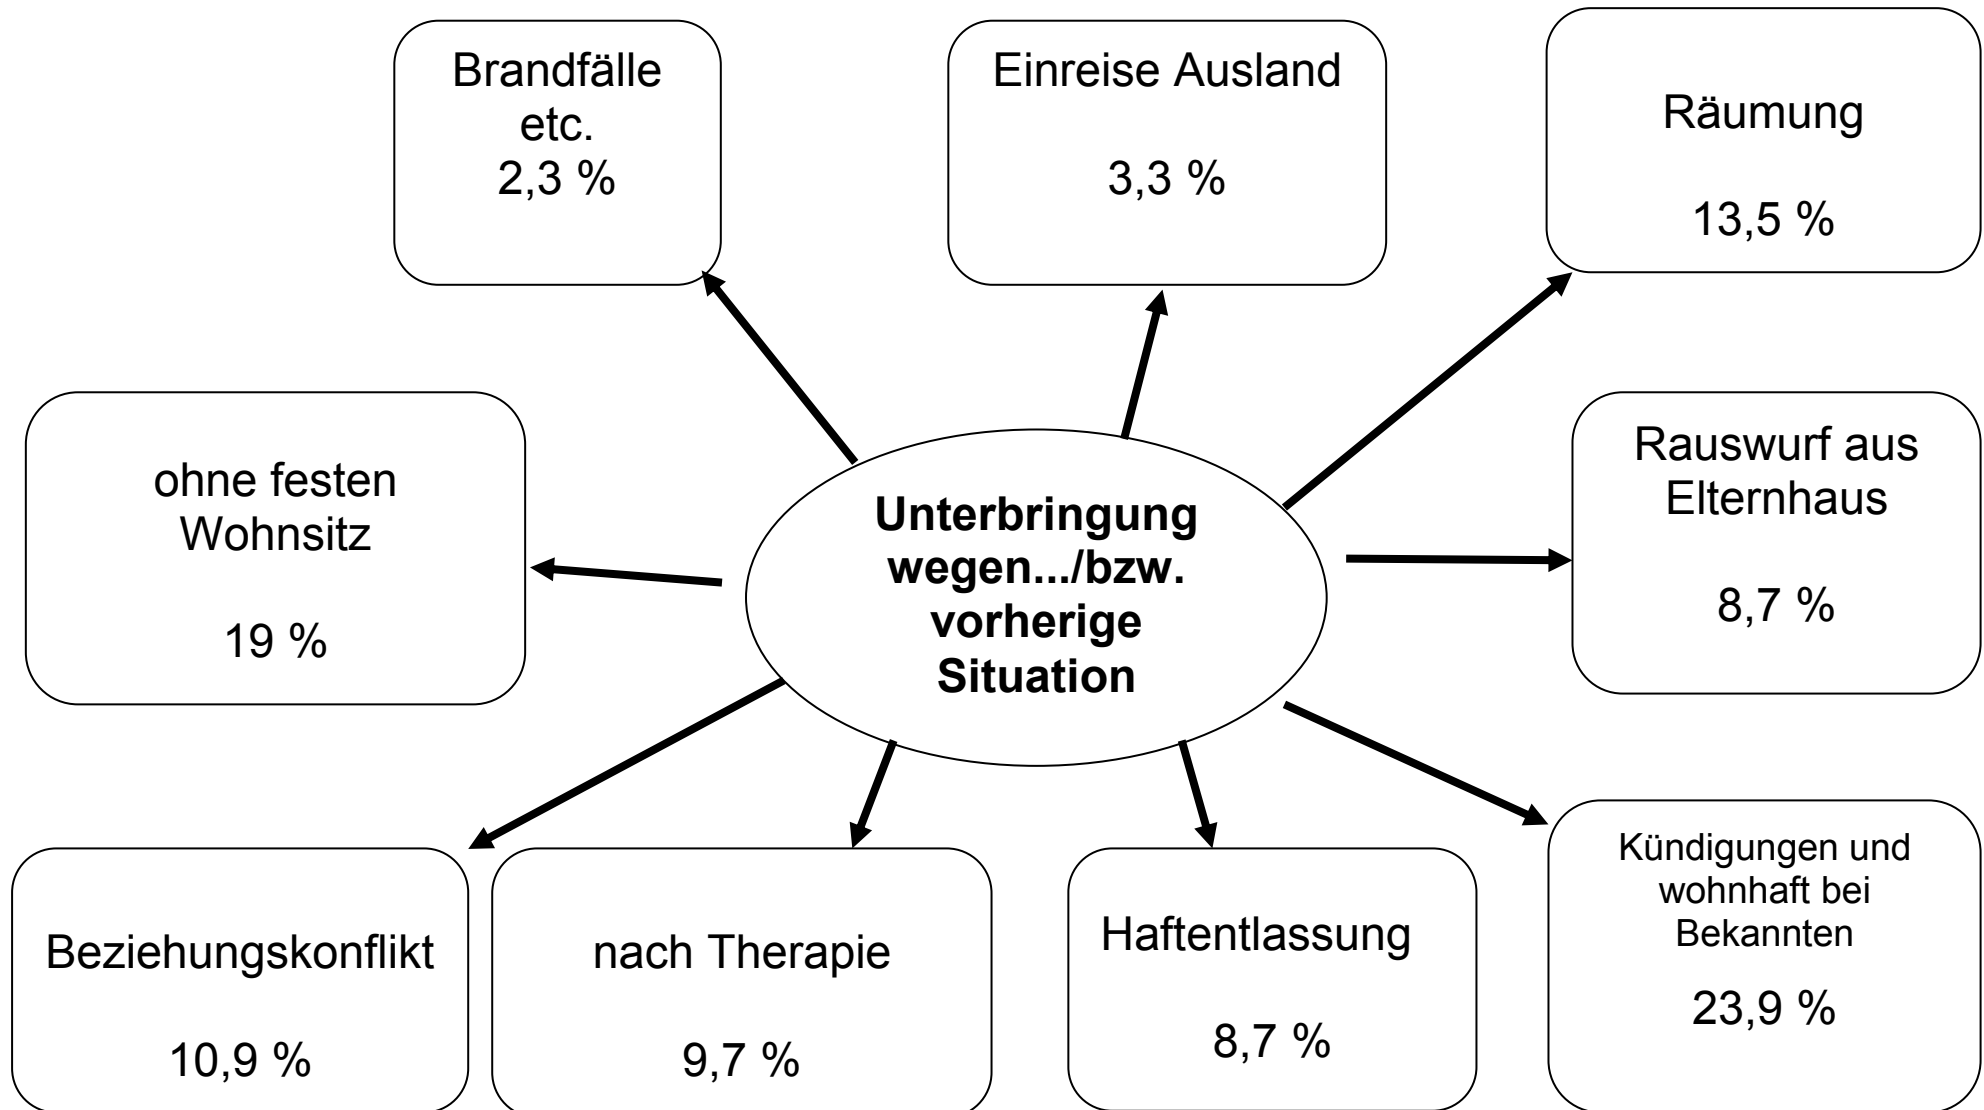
Unterbringung wegen.../bzw. vorherige Situation

Brandfälle etc.
2,3 %

Einreise Ausland

3,3 %

Räumung

13,5 %

ohne festen Wohnsitz

19 %

Rauswurf aus Elternhaus

8,7 %

Beziehungskonflikt

10,9 %

nach Therapie

9,7 %

Haftentlassung

8,7 %

Kündigungen und wohnhaft bei Bekannten

23,9 %